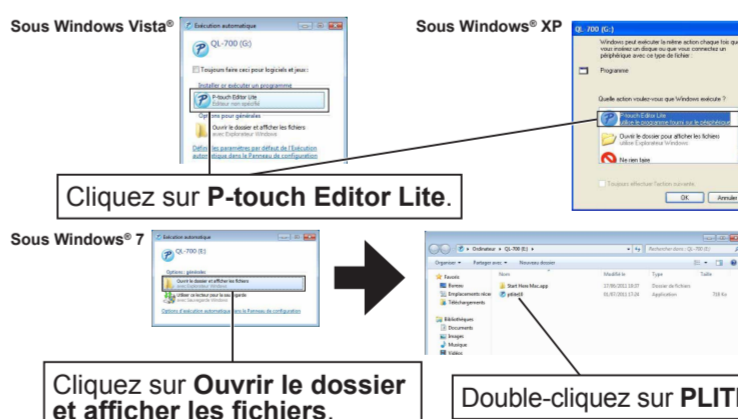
Sous Windows Vista®

Exécution automatique

QL-700 (G:)

Toujours faire ceci pour logiciels et jeux :

Installer ou exécuter un programme

P-touch Editor Lite
Éditeur non spécifié

Options pour générales

Ouvrir le dossier et afficher les fichiers
avec Explorateur Windows

Définir les paramètres par défaut de l'Exécution automatique dans le Panneau de configuration

Sous Windows® XP

QL-700 (G:)

Windows peut exécuter la même action chaque fois que vous insérez un disque ou que vous connectez un périphérique avec ce type de fichier :

Programme

Quelle action voulez-vous que Windows exécute ?

P-touch Editor Lite
utilise le programme fourni sur le périphérique

Ouvrir le dossier pour afficher les fichiers
utilise Explorateur Windows

Ne rien faire

Toujours effectuer l'action suivante

OK Annuler

Cliquez sur P-touch Editor Lite.

Sous Windows® 7

Exécution automatique

QL-700 (G:)

Options générales

Ouvrir le dossier et afficher les fichiers
avec Explorateur Windows

Utiliser ce lecteur pour la sauvegarde
avec Sauvegarde Windows

Options d'exécution automatique du Panneau de configuration

Ordinateur ▸ QL-700 (G:) ▸

Rechercher dans : QL-700 (G:)

Organiser ▾ Partager avec ▾ Nouveau dossier

Favoris
Bureau
Emplacements récents
Téléchargements

Bibliothèques
Documents
Images
Musique
Vidéos

Nom
Start Here Mac.app
ptlite10

Modifié le
27/06/2011 18:07
01/07/2011 17:24

Type
Dossier de fichiers
Application

Taille
718 Ko

Cliquez sur Ouvrir le dossier et afficher les fichiers.

Double-cliquez sur PLITE